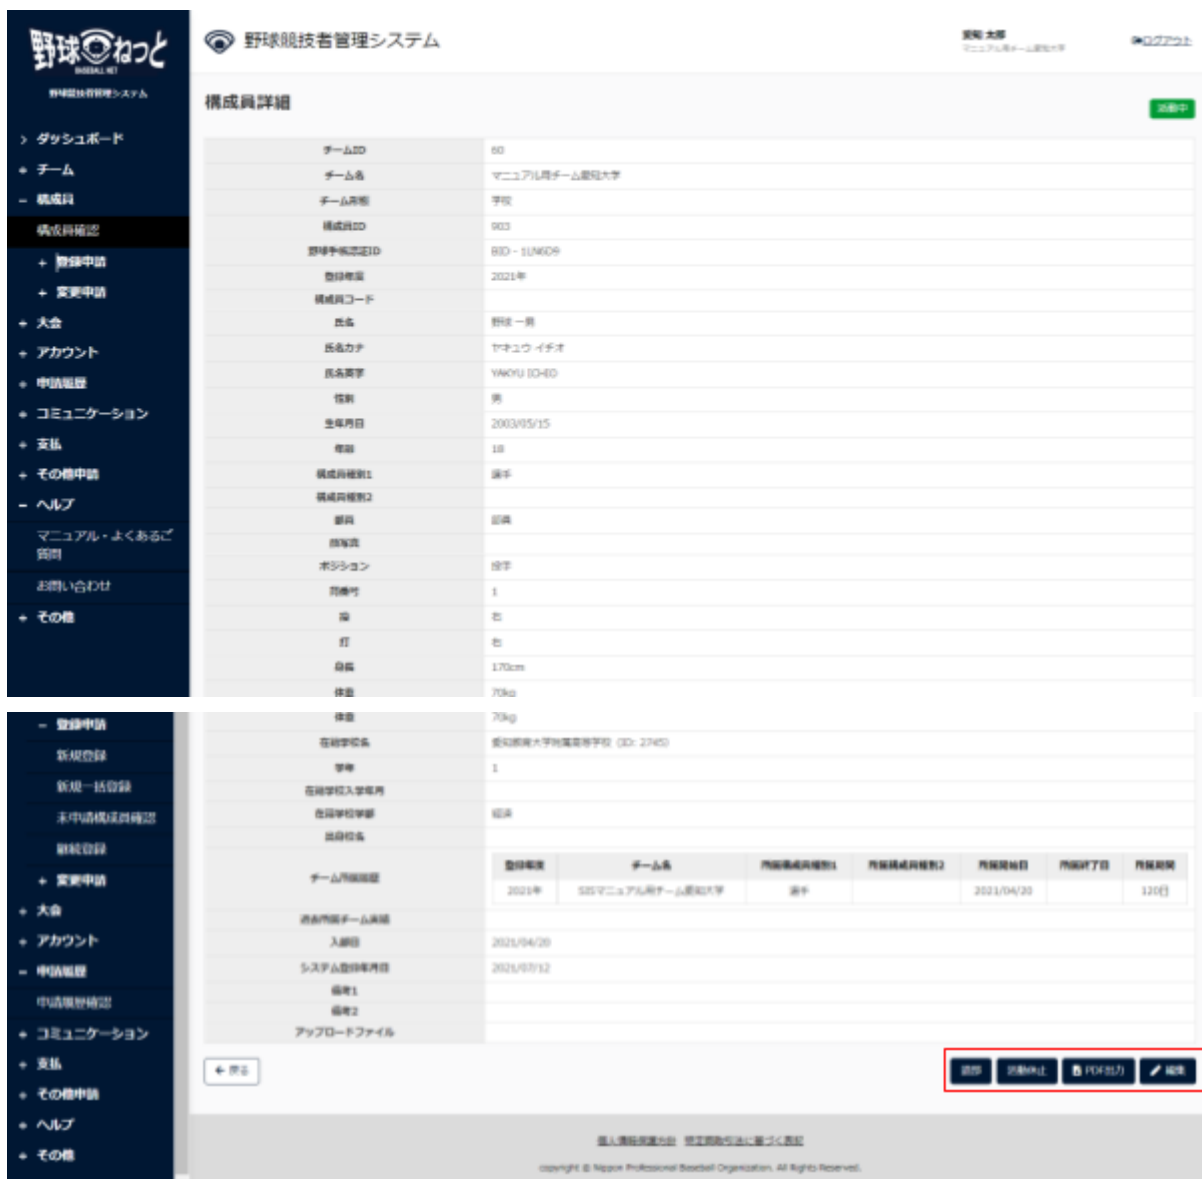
野球ねっと
BASEBALL NET
野球競技者管理システム

› ダッシュボード
+ チーム
− 構成員
構成員確認
+ 登録申請
+ 変更申請
+ 大会
+ アカウント
+ 申請履歴
+ コミュニケーション
+ 支払
+ その他申請
− ヘルプ
マニュアル・よくあるご質問
お問い合わせ
+ その他

野球競技者管理システム

愛知 太郎
マニュアル用チーム愛知大学
ログアウト

構成員詳細

活動中

| | |
|---|---|
| チームID | 60 |
| チーム名 | マニュアル用チーム愛知大学 |
| チーム所属 | 学校 |
| 構成員ID | 903 |
| 野球手帳認証ID | BID - 1UN6D9 |
| 登録年度 | 2021年 |
| 構成員コード | |
| 氏名 | 野球 一郎 |
| 氏名カナ | ヤキュウ イチオ |
| 氏名英字 | YAKYU ICHIO |
| 性別 | 男 |
| 生年月日 | 2003/05/15 |
| 年齢 | 18 |
| 構成員種別1 | 選手 |
| 構成員種別2 | |
| 部員 | 部員 |
| 顔写真 | |
| ポジション | 投手 |
| 背番号 | 1 |
| 投 | 右 |
| 打 | 右 |
| 身長 | 170cm |
| 体重 | 70kg |

− 登録申請
新規登録
新規一括登録
未申請構成員確認
継続登録
+ 変更申請
+ 大会
+ アカウント
− 申請履歴
申請履歴確認
+ コミュニケーション
+ 支払
+ その他申請
+ ヘルプ
+ その他

| | |
|---|---|
| 体重 | 70kg |
| 在籍学校名 | 愛知県南大学附属高等学校 (ID: 2745) |
| 学年 | 1 |
| 在籍学校入学年月 | |
| 在籍学校学部 | 経済 |
| 出身校名 | |
| チーム所属履歴 | |
| 過去所属チーム実績 | |
| 入部日 | 2021/04/20 |
| システム登録年月日 | 2021/07/12 |
| 備考1 | |
| 備考2 | |
| アップロードファイル | |

| 登録年度 | チーム名 | 所属構成員種別1 | 所属構成員種別2 | 所属開始日 | 所属終了日 | 所属期間 |
|---|---|---|---|---|---|---|
| 2021年 | SBSマニュアル用チーム愛知大学 | 選手 | | 2021/04/20 | | 120日 |

← 戻る
退部
活動休止
PDF出力
編集

個人情報保護方針 特定商取引法に基づく表記
copyright © Nippon Professional Baseball Organization. All Rights Reserved.